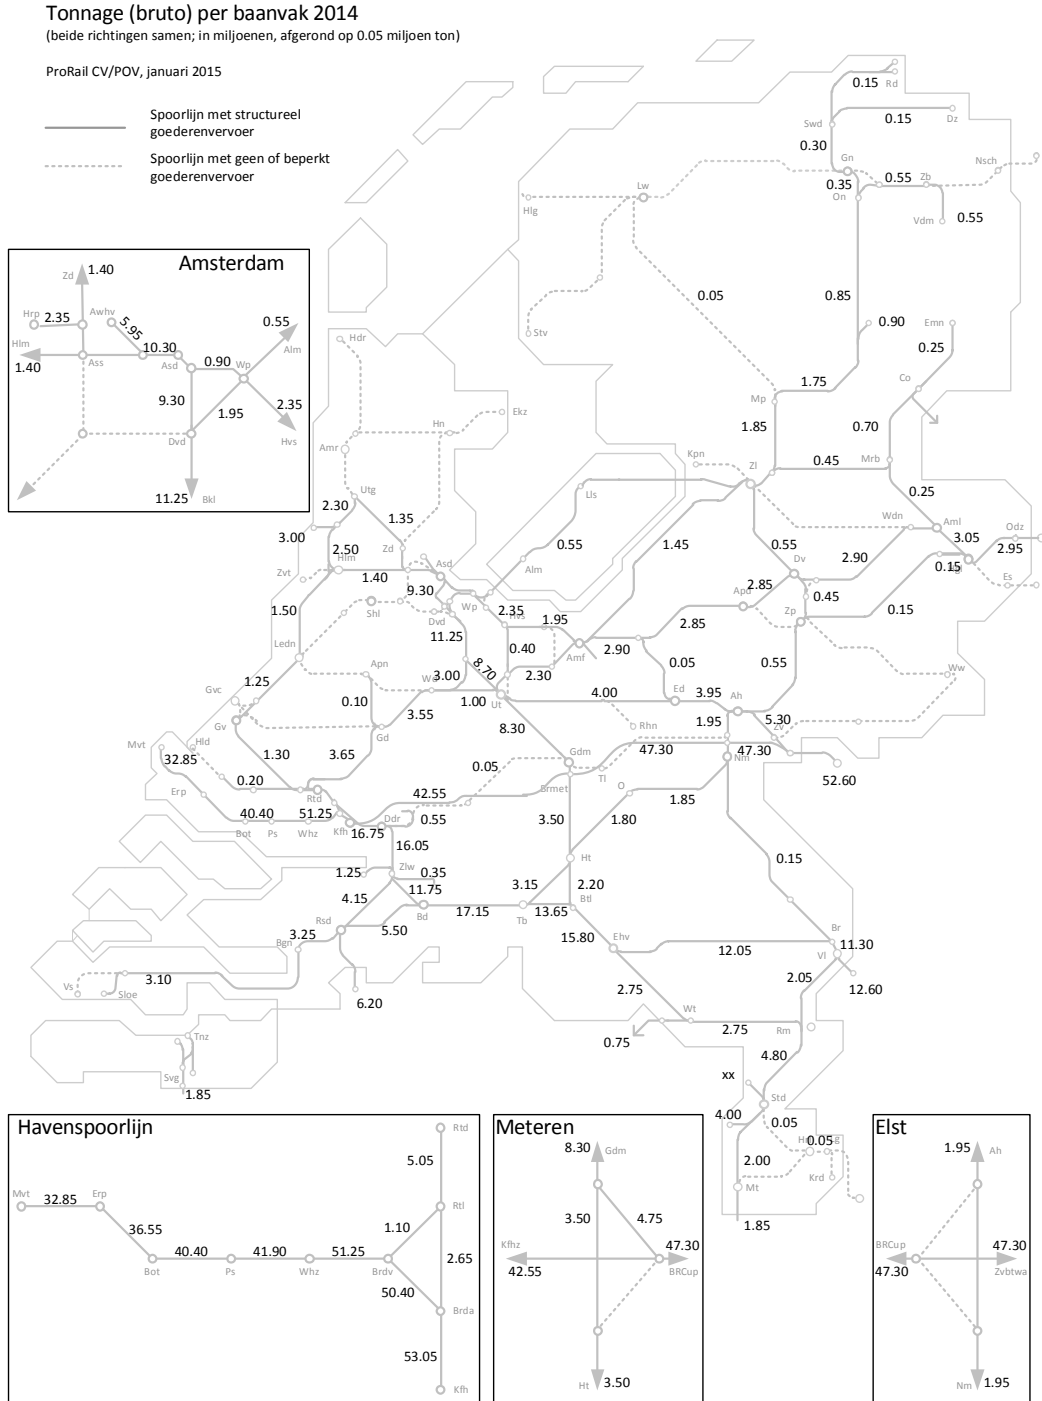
Tonnage (bruto) per baanvak 2014
(beide richtingen samen; in miljoenen, afgerond op 0.05 miljoen ton)

ProRail CV/POV, januari 2015

Spoorlijn met structureel goederenvervoer

Spoorlijn met geen of beperkt goederenvervoer

Amsterdam
Zd 1.40
Hrp 2.35
Awhv 5.95
Hlm 1.40
Ass
10.30
Asd
0.90
Wp
0.55 Alm
2.35 Hvs
9.30
1.95
Dvd
11.25 Bkl

0.15 Rd
Swd
0.15 Dz
0.30
Gn
0.35
On
0.55 Zb
Nsch
Vdm 0.55
Lw
Hlg
0.05
0.85
Stv
0.90 Emn
0.25
Hdr
Co
Mp 1.75
0.70
Hn
Ekz
1.85
Amr
Kpn
Zl
0.45 Mrb
Utg
0.25
2.30
Lls
Wdn
1.35
Aml
3.00
3.05 Odz
0.55
1.45
0.55
2.95
2.50
Zd
2.90
Zvt
Hlm
1.40
Asd
Alm
Dv
0.15
9.30
Apd 2.85
Es
0.45
1.50
Shl
Dvd
Wp
2.35
Hvs
1.95
Zp
11.25
0.15
Ledn
0.40
Amf
2.90
2.85
Apn
0.05
0.55
Ww
8.70
3.00
W
1.25
Gvc
0.10
1.00
Ut
4.00
Ed
3.95
Ah
Gv
3.55
Rhn
5.30
Mvt
Hld
1.95
Zv
8.30
Gd
1.30
3.65
Gdm
47.30
47.30
32.85
Nm
0.05
Tl
52.60
0.20
Erp
Brmet
Rtd
42.55
O
1.85
40.40
51.25
Bot Ps Whz
Kfh
16.75
Ddr
0.55
3.50
1.80
16.05
0.15
1.25
Zlw
0.35
Ht
11.75
3.15
2.20
4.15
Bd
17.15
Tb
13.65
Btl
Rsd
5.50
15.80
Ehv
Br
3.25
Bgn
12.05
11.30
Vl
2.05
3.10
Vs
Sloe
12.60
6.20
2.75
Wt
2.75
Rm
0.75
Tnz
4.80
Svg
xx
1.85
Std
4.00
0.05
Hrl
0.05
Krd
2.00
Mt
1.85

Havenspoorlijn
Rtd
5.05
Mvt 32.85 Erp
Rtl
36.55
1.10
Bot 40.40 Ps 41.90 Whz 51.25 Brdv
2.65
50.40
Brda
53.05
Kfh

Meteren
8.30 Gdm
3.50
4.75
Kfhz
42.55
47.30
BRCup
Ht 3.50

Elst
1.95 Ah
BRCup
47.30
47.30
Zvbtwa
Nm 1.95